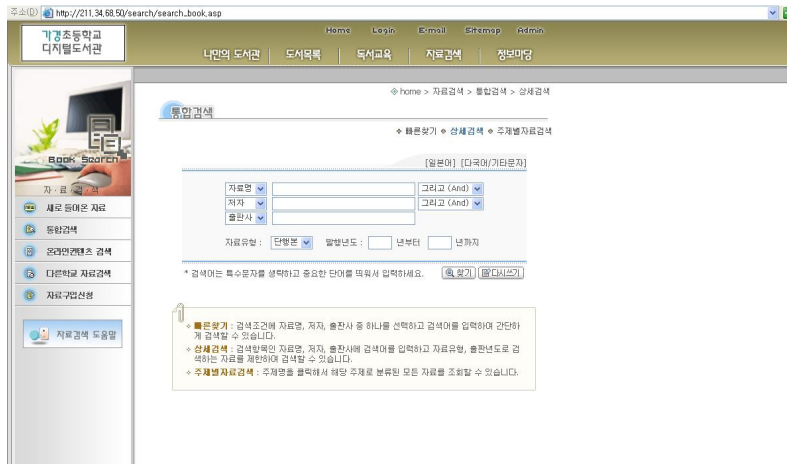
주소(D) http://211.34.68.50/search/search_book.asp

가경초등학교 디지털도서관

Home Login E-mail Sitemap Admin

나만의 도서관 | 도서목록 | 독서교육 | 자료검색 | 정보마당

Book Search

자 · 료 · 검 · 색

새로 들어온 자료

통합검색

온라인컨텐츠 검색

다른학교 자료검색

자료구입신청

자료검색 도움말

◈ home > 자료검색 > 통합검색 > 상세검색

통합검색

◆ 빠른찾기 ◆ 상세검색 ◆ 주제별자료검색

[일본어] [다국어/기타문자]

| 자료명 ▾ | | 그리고 (And) ▾ |
|---|---|---|
| 저자 ▾ | | 그리고 (And) ▾ |
| 출판사 ▾ | | |

자료유형 : 단행본 ▾ 발행년도 : 년부터 년까지

* 검색어는 특수문자를 생략하고 중요한 단어를 띄워서 입력하세요. 찾기 다시쓰기

◇ 빠른찾기 : 검색조건에 자료명, 저자, 출판사 중 하나를 선택하고 검색어를 입력하여 간단하게 검색할 수 있습니다.

◇ 상세검색 : 검색항목인 자료명, 저자, 출판사에 검색어를 입력하고 자료유형, 출판년도로 검색하는 자료를 제한하여 검색할 수 있습니다.

◇ 주제별자료검색 : 주제명을 클릭해서 해당 주제로 분류된 모든 자료를 조회할 수 있습니다.